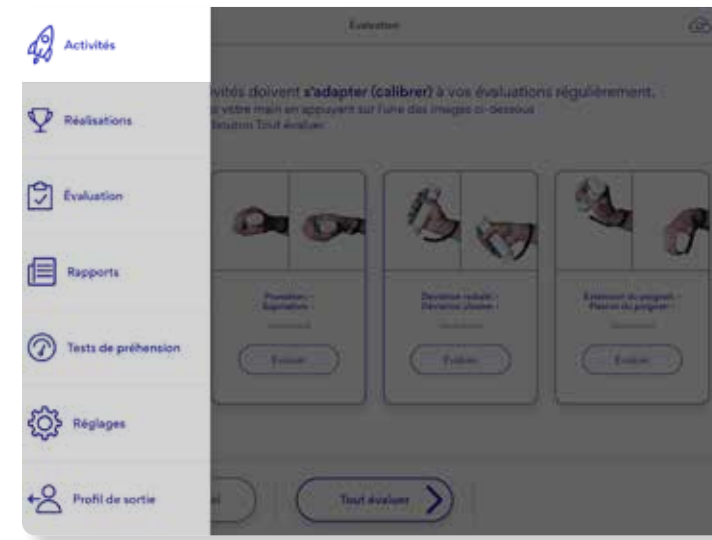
Activités

Réalisations

Évaluation

Rapports

Tests de préhension

Réglages

Profil de sortie

Évaluation

vités doivent s'adapter (calibrer) à vos évaluations régulièrement.
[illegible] votre main en appuyant sur l'une des images ci-dessous
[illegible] bouton Tout évaluer

Pronation - Supination

Évaluer

Déviation radiale - Déviation ulnaire

Évaluer

Extension du poignet - Flexion du poignet

Évaluer

Tout évaluer